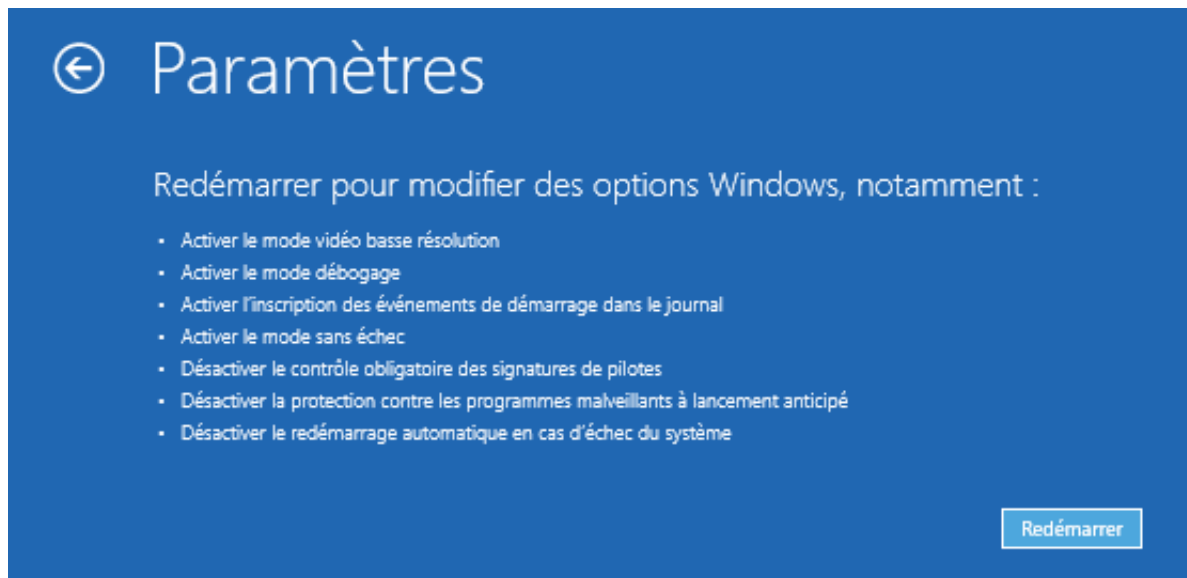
Paramètres

Redémarrer pour modifier des options Windows, notamment :

- Activer le mode vidéo basse résolution
- Activer le mode débogage
- Activer l'inscription des événements de démarrage dans le journal
- Activer le mode sans échec
- Désactiver le contrôle obligatoire des signatures de pilotes
- Désactiver la protection contre les programmes malveillants à lancement anticipé
- Désactiver le redémarrage automatique en cas d'échec du système

Redémarrer